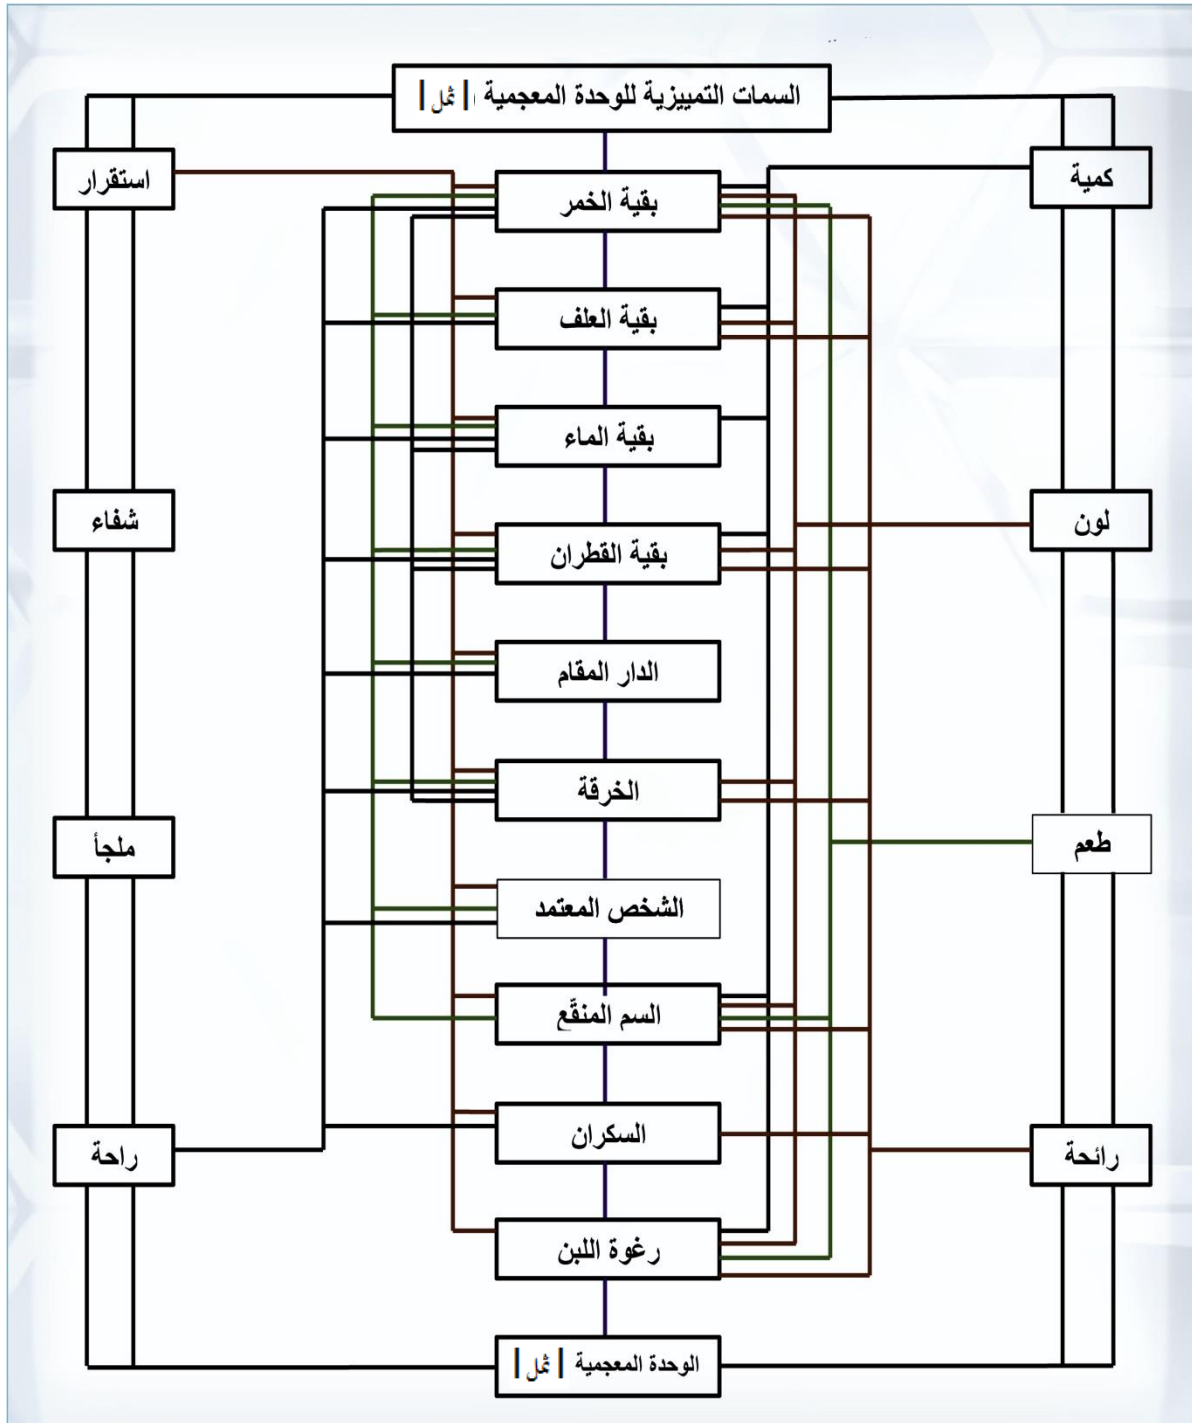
السمات التمييزية للوحدة المعجمية | ثمل |

استقرار

كمية

بقية الخمر

بقية العلف

بقية الماء

شفاء

لون

بقية القطران

الدار المقام

الخرقة

ملجأ

طعم

الشخص المعتمد

السم المنقع

راحة

السكران

رائحة

رغوة اللبن

الوحدة المعجمية | ثمل |